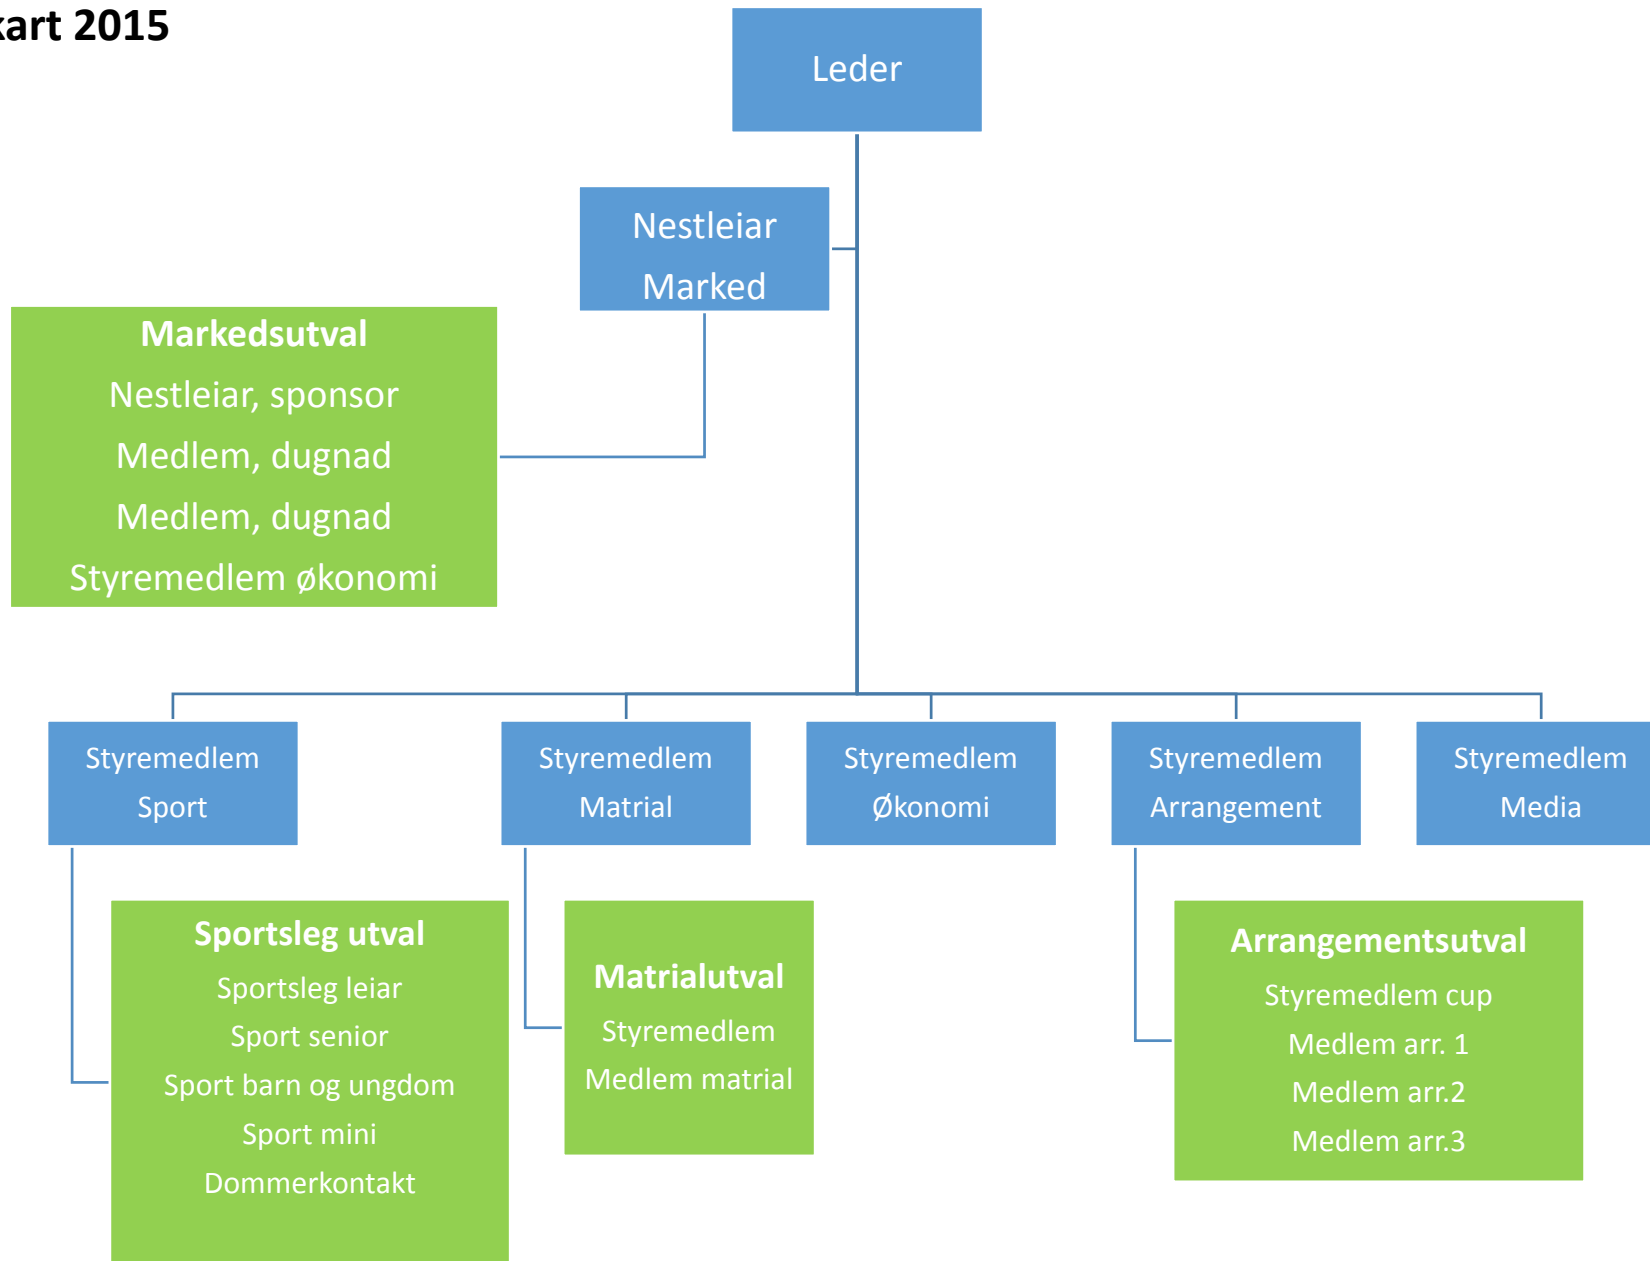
kart 2015

Leder

Nestleiar
Marked

Markedsutval
Nestleiar, sponsor
Medlem, dugnad
Medlem, dugnad
Styremedlem økonomi

Styremedlem
Sport

Styremedlem
Matrial

Styremedlem
Økonomi

Styremedlem
Arrangement

Styremedlem
Media

Sportsleg utval
Sportsleg leiar
Sport senior
Sport barn og ungdom
Sport mini
Dommerkontakt

Matrialutval
Styremedlem
Medlem matrial

Arrangementsutval
Styremedlem cup
Medlem arr. 1
Medlem arr.2
Medlem arr.3